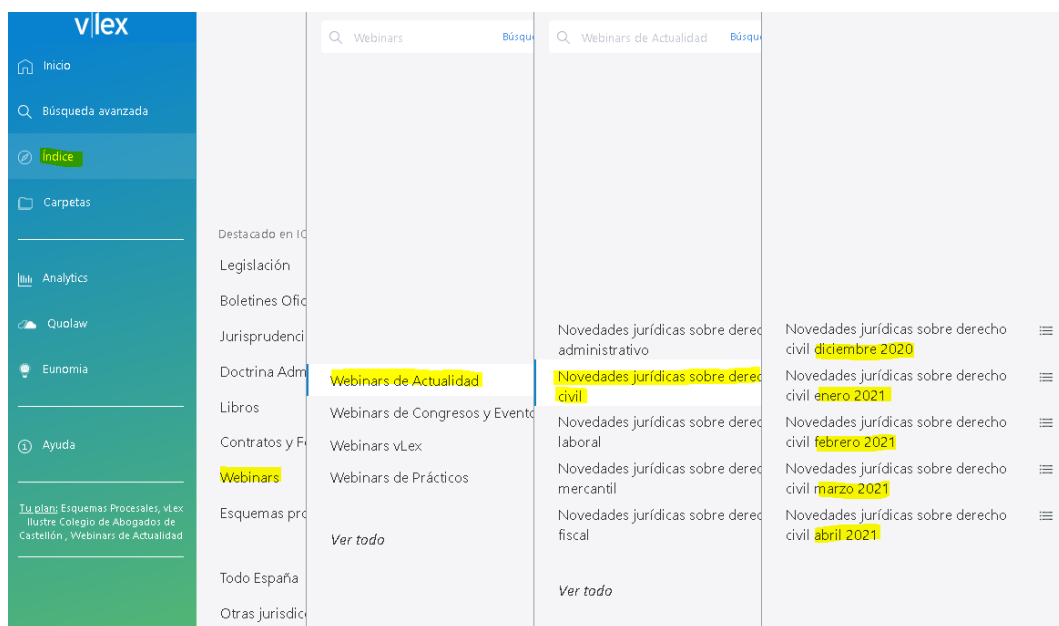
v|lex

Inicio

Búsqueda avanzada

Índice

Carpetas

Analytics

Quolaw

Eunomia

Ayuda

Tu plan: Esquemas Procesales, vLex Ilustre Colegio de Abogados de Castellón , Webinars de Actualidad

Destacado en I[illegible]

Legislación

Boletines Ofic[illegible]

Jurisprudenci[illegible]

Doctrina Adm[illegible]

Libros

Contratos y F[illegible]

Webinars

Esquemas pro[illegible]

Todo España

Otras jurisdic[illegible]

Webinars

Búsque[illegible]

Webinars de Actualidad

Webinars de Congresos y Evento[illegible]

Webinars vLex

Webinars de Prácticos

Ver todo

Webinars de Actualidad

Búsqu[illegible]

Novedades jurídicas sobre dere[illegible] administrativo

Novedades jurídicas sobre dere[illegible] civil

Novedades jurídicas sobre dere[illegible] laboral

Novedades jurídicas sobre dere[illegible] mercantil

Novedades jurídicas sobre dere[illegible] fiscal

Ver todo

Novedades jurídicas sobre derecho civil diciembre 2020

Novedades jurídicas sobre derecho civil enero 2021

Novedades jurídicas sobre derecho civil febrero 2021

Novedades jurídicas sobre derecho civil marzo 2021

Novedades jurídicas sobre derecho civil abril 2021